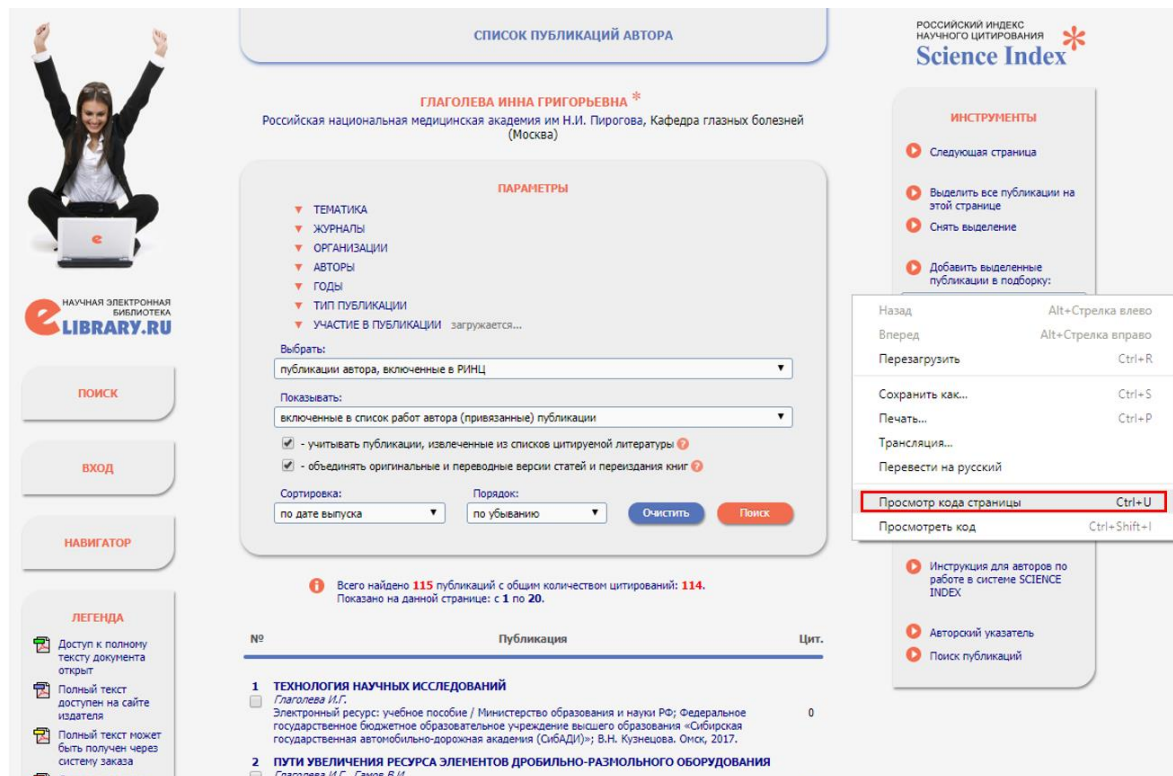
СПИСОК ПУБЛИКАЦИЙ АВТОРА

ГЛАГОЛЕВА ИННА ГРИГОРЬЕВНА *
Российская национальная медицинская академия им Н.И. Пирогова, Кафедра глазных болезней (Москва)

ПАРАМЕТРЫ
ТЕМАТИКА
ЖУРНАЛЫ
ОРГАНИЗАЦИИ
АВТОРЫ
ГОДЫ
ТИП ПУБЛИКАЦИИ
УЧАСТИЕ В ПУБЛИКАЦИИ загружается...

Выбрать:
публикации автора, включенные в РИНЦ

Показывать:
включенные в список работ автора (привязанные) публикации

- учитывать публикации, извлеченные из списков цитируемой литературы
- объединять оригинальные и переводные версии статей и переиздания книг

Сортировка:
по дате выпуска
Порядок:
по убыванию
Очистить
Поиск

Всего найдено 115 публикаций с общим количеством цитирований: 114.
Показано на данной странице: с 1 по 20.

| № | Публикация | Цит. |
|---|---|---|
| 1 | ТЕХНОЛОГИЯ НАУЧНЫХ ИССЛЕДОВАНИЙ Глаголева И.Г. Электронный ресурс: учебное пособие / Министерство образования и науки РФ; Федеральное государственное бюджетное образовательное учреждение высшего образования «Сибирская государственная автомобильно-дорожная академия (СибАДИ)»; В.Н. Кузнецова. Омск, 2017. | 0 |
| 2 | ПУТИ УВЕЛИЧЕНИЯ РЕСУРСА ЭЛЕМЕНТОВ ДРОБИЛЬНО-РАЗМОЛЬНОГО ОБОРУДОВАНИЯ Глаголева И.Г., Сачов В.И. | |

НАУЧНАЯ ЭЛЕКТРОННАЯ БИБЛИОТЕКА
eLIBRARY.RU

ПОИСК
ВХОД
НАВИГАТОР

ЛЕГЕНДА
Доступ к полному тексту документа открыт
Полный текст доступен на сайте издателя
Полный текст может быть получен через систему заказа

РОССИЙСКИЙ ИНДЕКС НАУЧНОГО ЦИТИРОВАНИЯ
Science Index

ИНСТРУМЕНТЫ
Следующая страница
Выделить все публикации на этой странице
Снять выделение
Добавить выделенные публикации в подборку:

Назад Alt+Стрелка влево
Вперед Alt+Стрелка вправо
Перезагрузить Ctrl+R
Сохранить как... Ctrl+S
Печать... Ctrl+P
Трансляция...
Перевести на русский
Просмотр кода страницы Ctrl+U
Просмотреть код Ctrl+Shift+I

Инструкция для авторов по работе в системе SCIENCE INDEX
Авторский указатель
Поиск публикаций